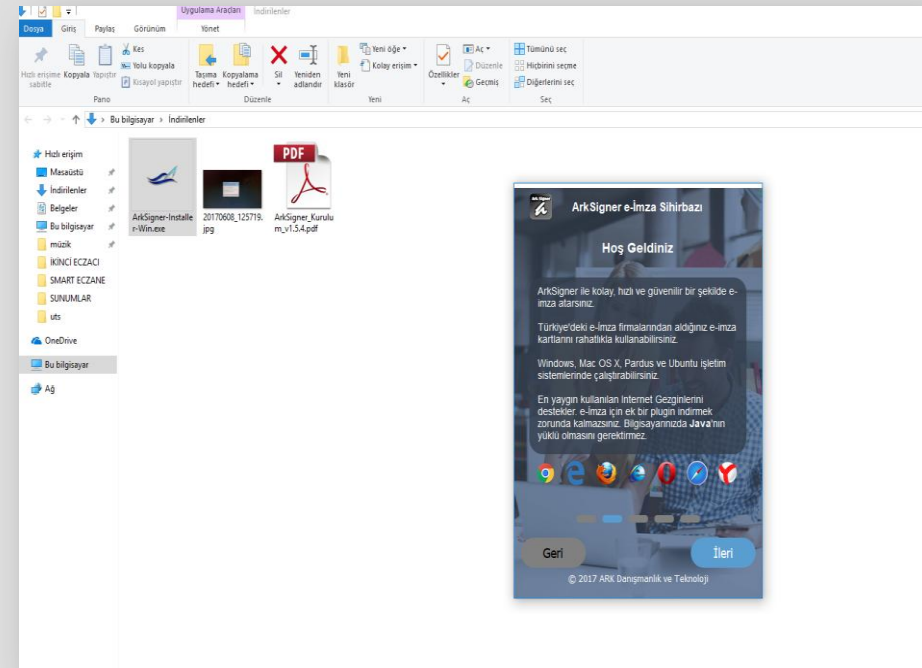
Uygulama Araçları İndirilenler

Dosya Giriş Paylaş Görünüm Yönet

Hızlı erişime sabitle Kopyala Yapıştır Kes Yolu kopyala Kısayol yapıştır Pano

Taşıma hedefi Kopyalama hedefi Sil Yeniden adlandır Düzenle

Yeni klasör Yeni öğe Kolay erişim Yeni

Özellikler Aç Düzenle Geçmiş Aç

Tümünü seç Hiçbirini seçme Diğerlerini seç Seç

Bu bilgisayar › İndirilenler

Hızlı erişim
Masaüstü
İndirilenler
Belgeler
Bu bilgisayar
müzik
İKİNCİ ECZACI
SMART ECZANE
SUNUMLAR
uts
OneDrive
Bu bilgisayar
Ağ

ArkSigner-Installer-Win.exe
20170608_125719.jpg
PDF
ArkSigner_Kurulum_v1.5.4.pdf

ArkSigner e-İmza Sihirbazı

Hoş Geldiniz

ArkSigner ile kolay, hızlı ve güvenilir bir şekilde e-imza atarsınız.

Türkiye'deki e-İmza firmalarından aldığınız e-imza kartlarını rahatlıkla kullanabilirsiniz.

Windows, Mac OS X, Pardus ve Ubuntu işletim sistemlerinde çalıştırabilirsiniz.

En yaygın kullanılan Internet Gezginlerini destekler. e-İmza için ek bir plugin indirmek zorunda kalmazsınız. Bilgisayarınızda Java'nın yüklü olmasını gerektirmez.

Geri
İleri

© 2017 ARK Danışmanlık ve Teknoloji